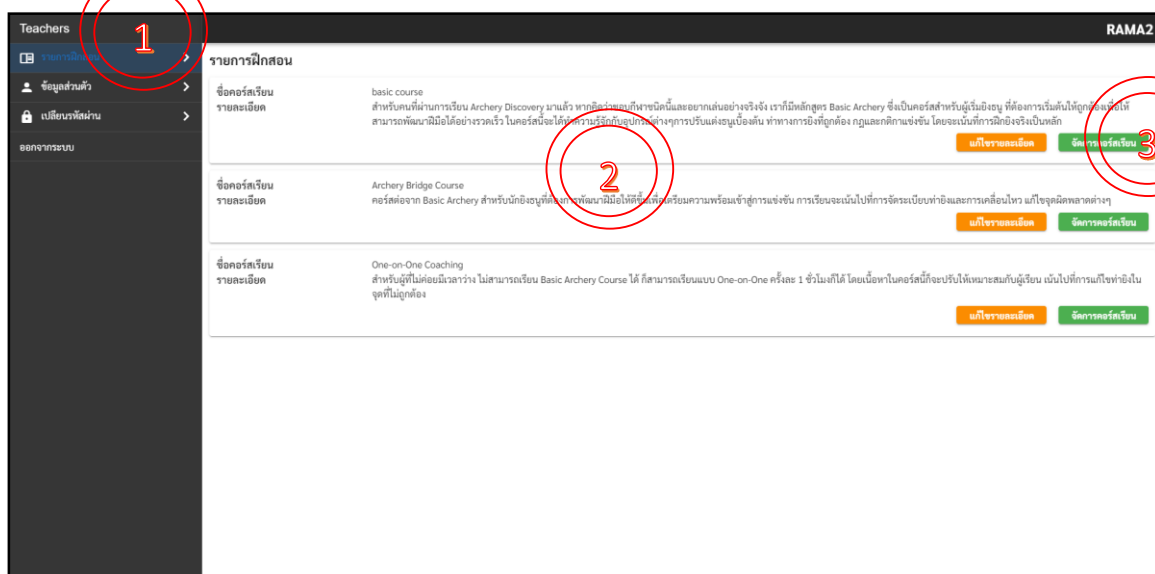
Teachers

RAMA2

1

รายการฝึกสอน

ข้อมูลส่วนตัว

เปลี่ยนรหัสผ่าน

ออกจากระบบ

รายการฝึกสอน

ชื่อคอร์สเรียน
รายละเอียด

basic course
สำหรับคนที่ผ่านการเรียน Archery Discovery มาแล้ว หากคิดว่าชอบกีฬาชนิดนี้และอยากเล่นอย่างจริงจัง เราก็มีหลักสูตร Basic Archery ซึ่งเป็นคอร์สสำหรับผู้เริ่มยิงธนู ที่ต้องการเริ่มต้นให้ถูกต้องเพื่อให้สามารถพัฒนาฝีมือได้อย่างรวดเร็ว ในคอร์สนี้จะได้ทำความรู้จักกับอุปกรณ์ต่างๆการปรับแต่งธนูเบื้องต้น ท่าทางการยิงที่ถูกต้อง กฎและกติกาแข่งขัน โดยจะเน้นที่การฝึกยิงจริงเป็นหลัก

แก้ไขรายละเอียด จัดการคอร์สเรียน

3

2

ชื่อคอร์สเรียน
รายละเอียด

Archery Bridge Course
คอร์สต่อจาก Basic Archery สำหรับนักยิงธนูที่ต้องการพัฒนาฝีมือให้ดีขึ้นเพื่อเตรียมความพร้อมเข้าสู่การแข่งขัน การเรียนจะเน้นไปที่การจัดระเบียบท่ายิงและการเคลื่อนไหว แก้ไขจุดผิดพลาดต่างๆ

แก้ไขรายละเอียด จัดการคอร์สเรียน

ชื่อคอร์สเรียน
รายละเอียด

One-on-One Coaching
สำหรับผู้ที่ไม่ค่อยมีเวลาว่าง ไม่สามารถเรียน Basic Archery Course ได้ ก็สามารถเรียนแบบ One-on-One ครั้งละ 1 ชั่วโมงก็ได้ โดยเนื้อหาในคอร์สนี้ก็จะปรับให้เหมาะสมกับผู้เรียน เน้นไปที่การแก้ไขท่ายิงในจุดที่ไม่ถูกต้อง

แก้ไขรายละเอียด จัดการคอร์สเรียน